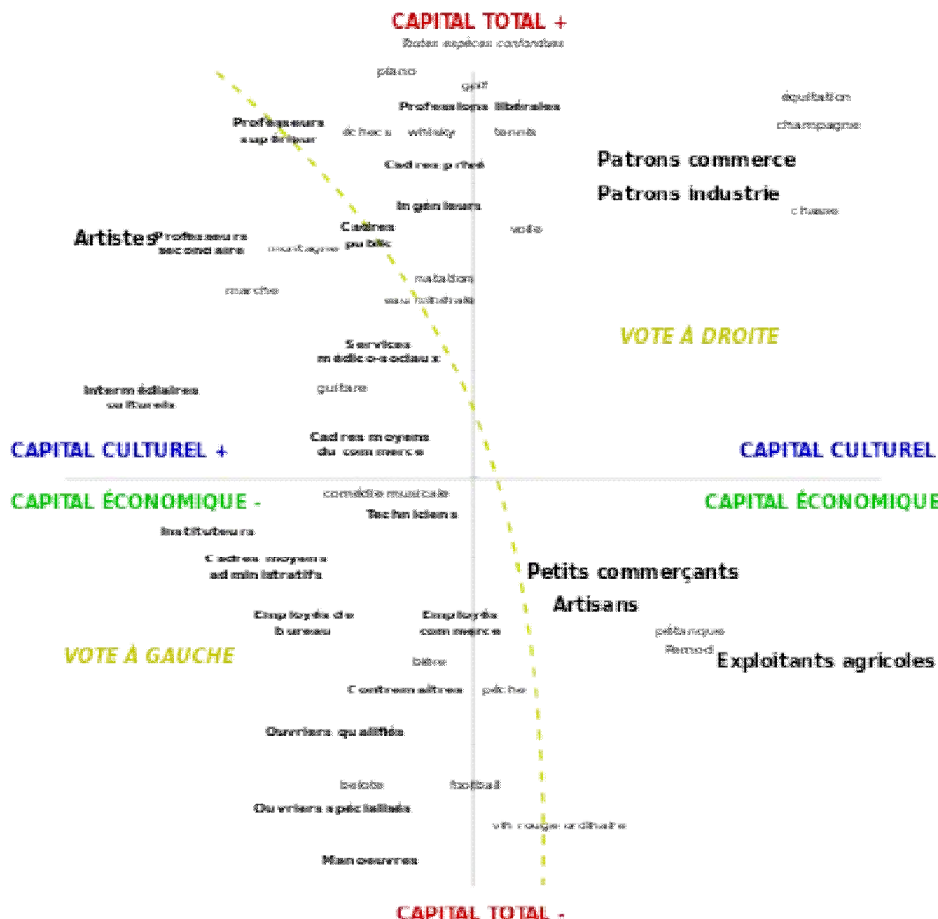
CAPITAL TOTAL +
Toutes espèces confondues

piano
golf
Professions libérales
équitation
Professeurs supérieur
échecs
whisky
tennis
champagne
Cadres privé
Patrons commerce
Patrons industrie
Ingénieurs
chasse
Artistes
Professeurs secondaire
montagne
Cadres public
voile
natation
eau minérale
marche
VOTE À DROITE
Services médico-sociaux
Intermédiaires culturels
guitare
CAPITAL CULTUREL +
Cadres moyens du commerce
CAPITAL CULTUREL
CAPITAL ÉCONOMIQUE -
comédie musicale
CAPITAL ÉCONOMIQUE
Techniciens
Instituteurs
Cadres moyens administratifs
Petits commerçants
Artisans
Employés de bureau
Employés commerce
pétanque
VOTE À GAUCHE
Pernod
Exploitants agricoles
bière
Contremaîtres
pêche
Ouvriers qualifiés
belote
football
Ouvriers spécialisés
vin rouge ordinaire
Manoeuvres
CAPITAL TOTAL -